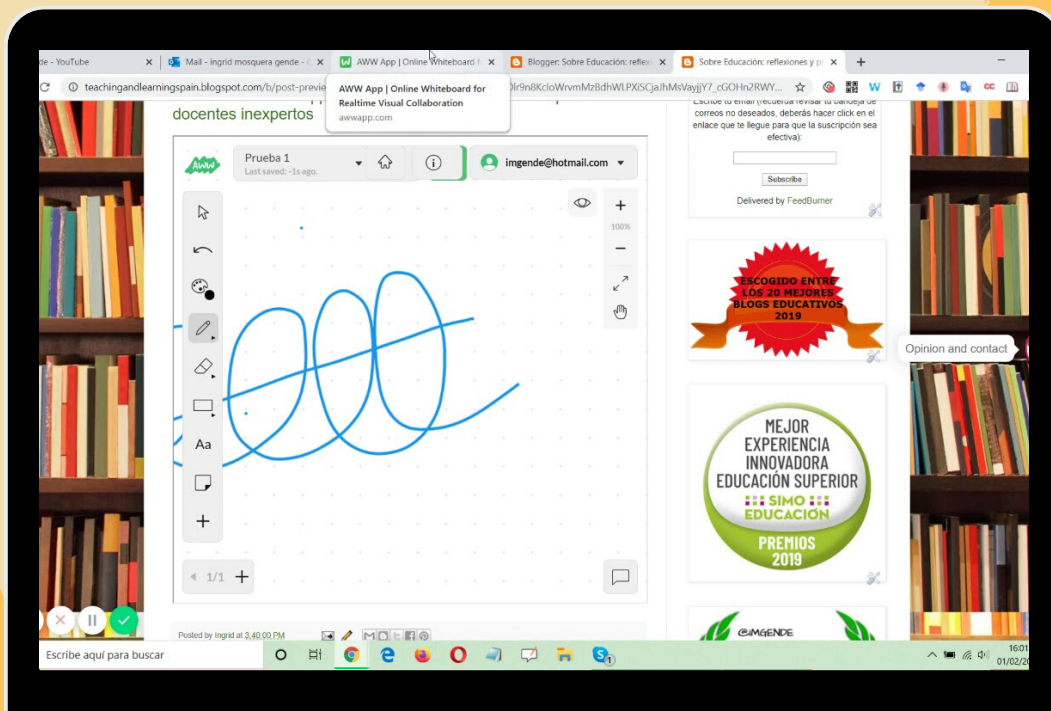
de - YouTube
Mail - ingrid mosquera gende -
AWW App | Online Whiteboard f
Blogger: Sobre Educación: reflex
Sobre Educación: reflexiones y p
teachingandlearningspain.blogspot.com/b/post-previe
Dlr9n8KcloWrvmMzBdhWLPXiSCjaJhMsVayjjY7_cGOHn2RWY...
AWW App | Online Whiteboard for Realtime Visual Collaboration
awwapp.com
docentes inexpertos
Escribe tu email (recuerda revisar tu bandeja de correos no deseados, deberás hacer click en el enlace que te llegue para que la suscripción sea efectiva):
Subscribe
Delivered by FeedBurner
AWW
Prueba 1
Last saved: -1s ago.
imgende@hotmail.com
100%
Aa
1/1
ESCOGIDO ENTRE LOS 20 MEJORES BLOGS EDUCATIVOS 2019
Opinion and contact
MEJOR EXPERIENCIA INNOVADORA EDUCACIÓN SUPERIOR
SIMO EDUCACIÓN
PREMIOS 2019
@IMGENDE
Posted by Ingrid at 3:40:00 PM
Escribe aquí para buscar
16:01
01/02/20